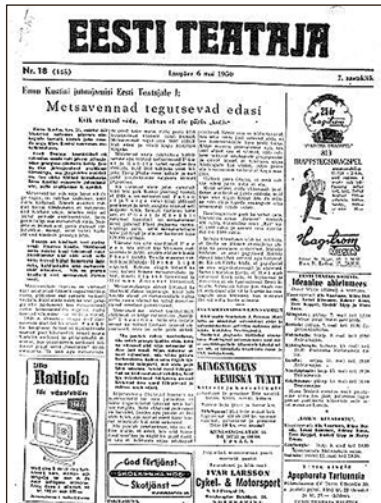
EESTI TEATAJA

Nr. 18 (115)

Laupäev 6 mai 1950

Eesti Teatajale

Metsavennad tegutsevad edasi

Kõik ootavad sõda. Rahvas ei ole päris „kolh"

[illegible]

Radiola

KUNGSGATANS

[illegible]

God förtjänst!

Skotjänst

IVAR LARSSON

Cykel- & Motorsport

Hagström

Apoteket Tartuensis

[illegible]